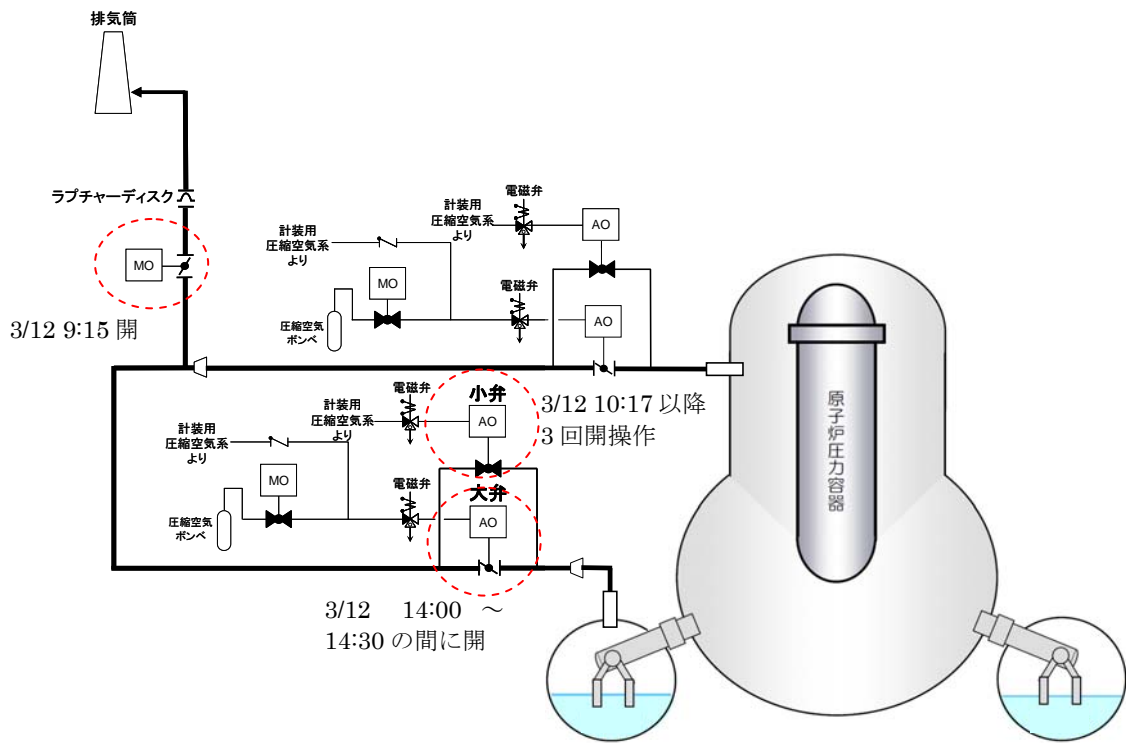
排気筒

ラプチャーディスク

MO

3/12 9:15 開

計装用
圧縮空気系
より

電磁弁

AO

MO

圧縮空気
ボンベ

電磁弁

AO

計装用
圧縮空気系
より

電磁弁

小弁

AO

3/12 10:17 以降
3 回開操作

MO

圧縮空気
ボンベ

電磁弁

大弁

AO

原子炉圧力容器

3/12 14:00 ～
14:30 の間に開